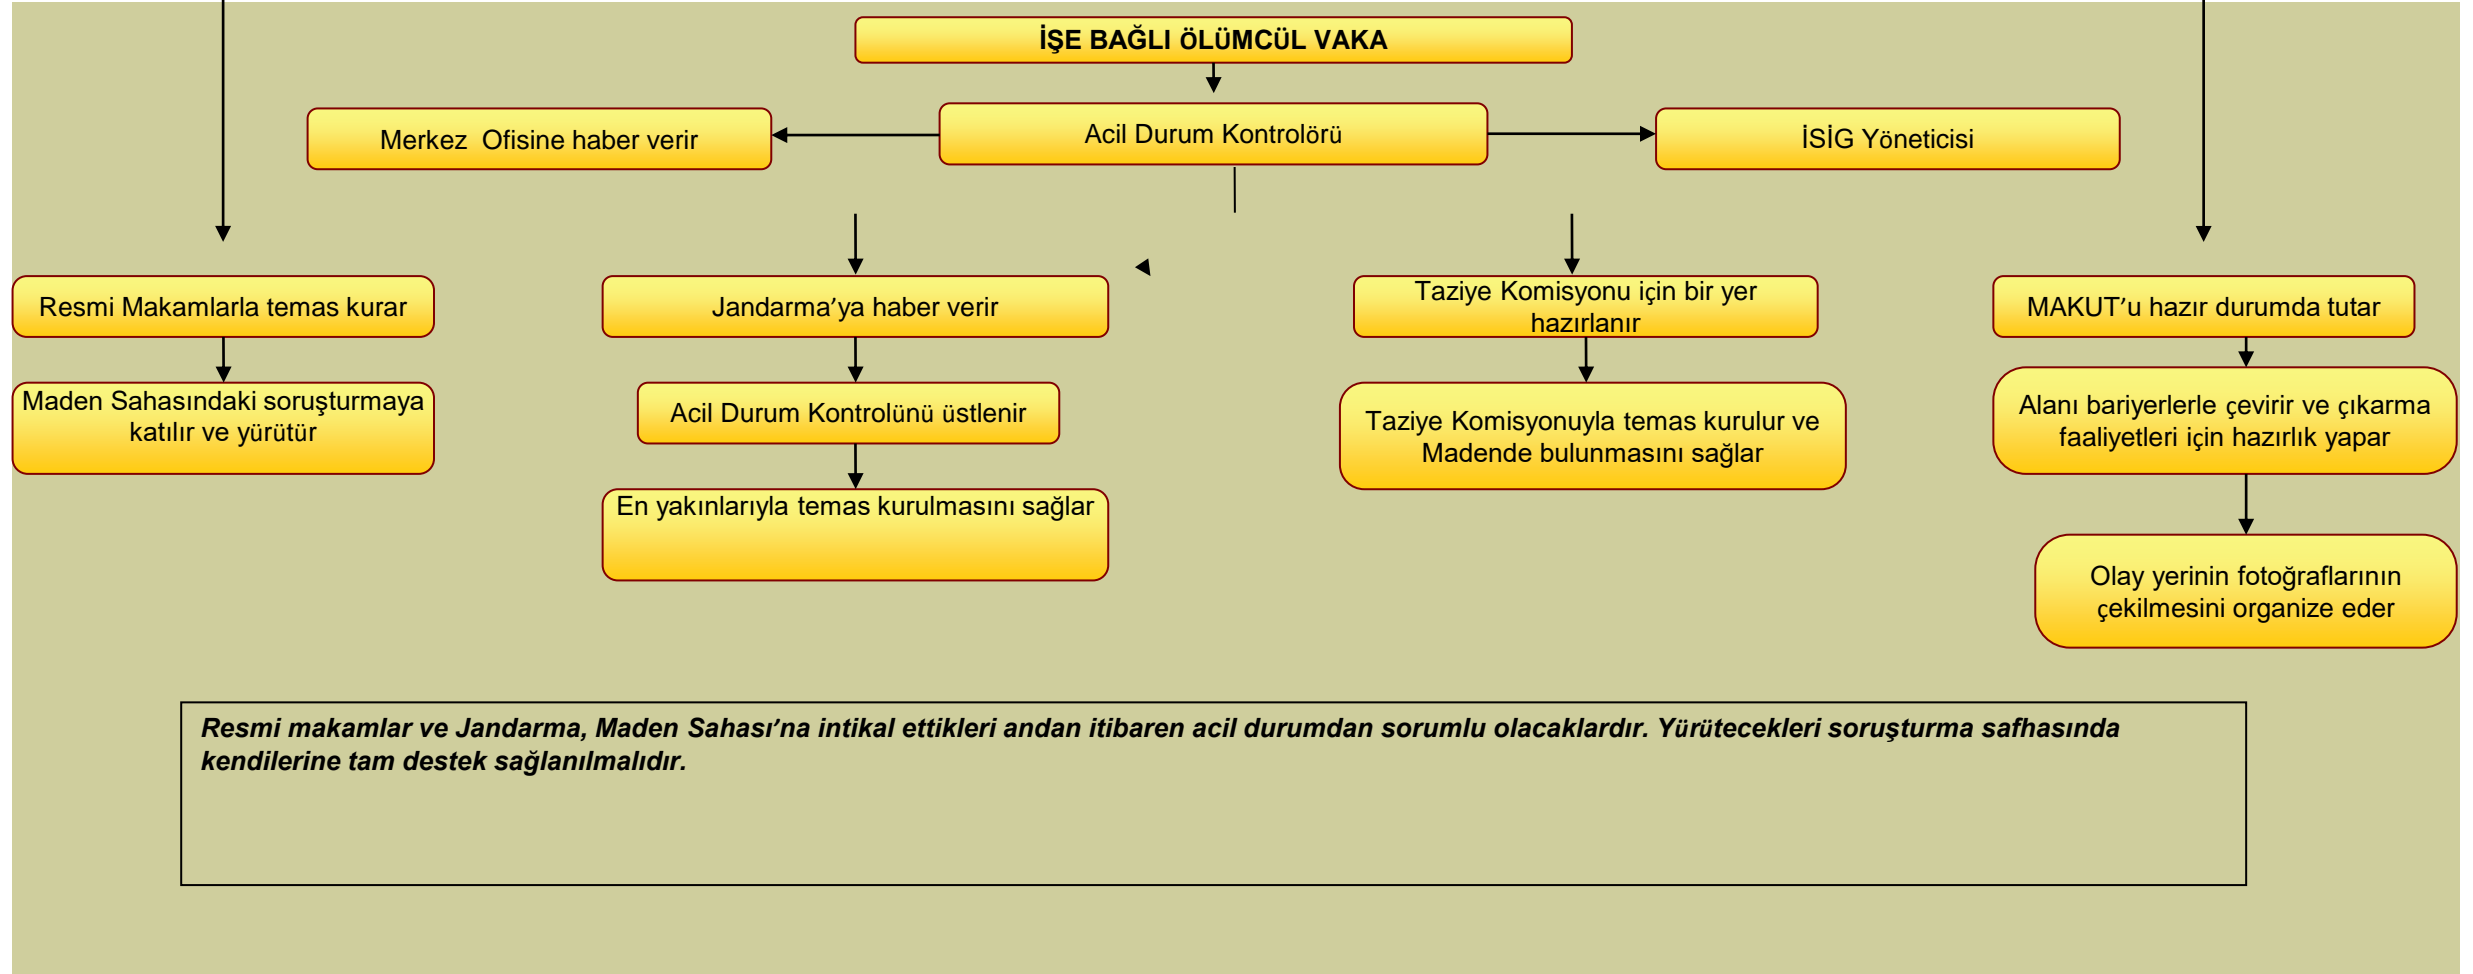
İŞE BAĞLI ÖLÜMCÜL VAKA

Merkez Ofisine haber verir

Acil Durum Kontrolörü

İSİG Yöneticisi

Resmi Makamlarla temas kurar

Maden Sahasındaki soruşturmaya katılır ve yürütür

Jandarma'ya haber verir

Acil Durum Kontrolünü üstlenir

En yakınlarıyla temas kurulmasını sağlar

Taziye Komisyonu için bir yer hazırlanır

Taziye Komisyonuyla temas kurulur ve Madende bulunmasını sağlar

MAKUT'u hazır durumda tutar

Alanı bariyerlerle çevirir ve çıkarma faaliyetleri için hazırlık yapar

Olay yerinin fotoğraflarının çekilmesini organize eder

Resmi makamlar ve Jandarma, Maden Sahası'na intikal ettikleri andan itibaren acil durumdan sorumlu olacaklardır. Yürütecekleri soruşturma safhasında kendilerine tam destek sağlanılmalıdır.